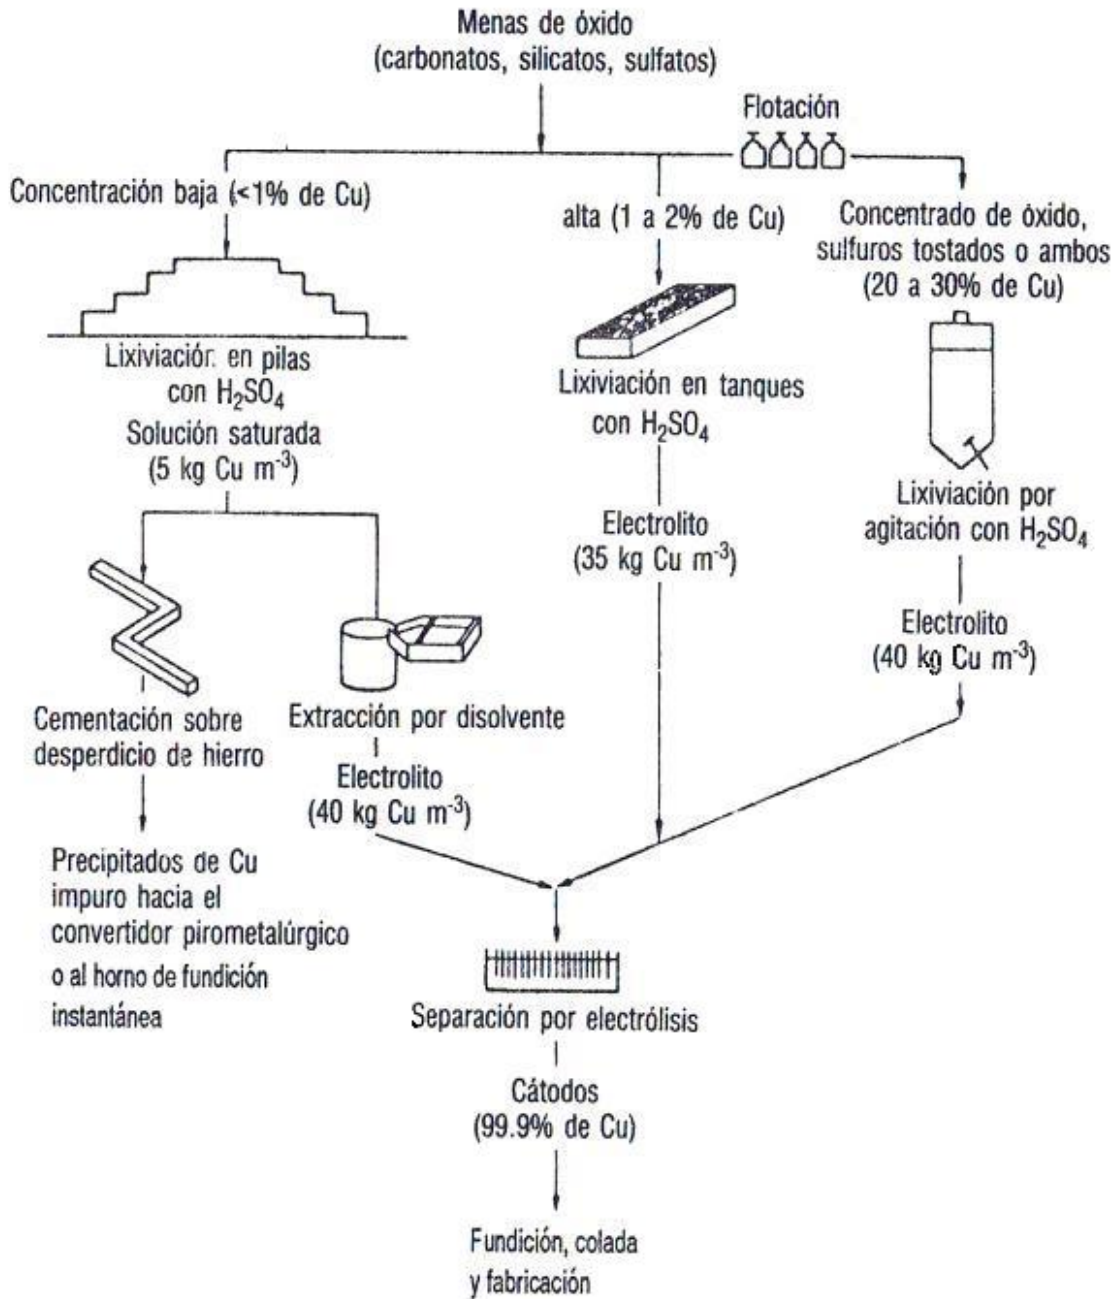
Menas de óxido
(carbonatos, silicatos, sulfatos)

Flotación

Concentración baja (<1% de Cu)

alta (1 a 2% de Cu)

Concentrado de óxido, sulfuros tostados o ambos (20 a 30% de Cu)

Lixiviación en pilas con $H_2SO_4$
Solución saturada
(5 kg Cu $m^{-3}$)

Lixiviación en tanques con $H_2SO_4$

Electrolito
(35 kg Cu $m^{-3}$)

Lixiviación por agitación con $H_2SO_4$

Electrolito
(40 kg Cu $m^{-3}$)

Cementación sobre desperdicio de hierro

Extracción por disolvente

Electrolito
(40 kg Cu $m^{-3}$)

Precipitados de Cu impuro hacia el convertidor pirometalúrgico o al horno de fundición instantánea

Separación por electrólisis

Cátodos
(99.9% de Cu)

Fundición, colada y fabricación